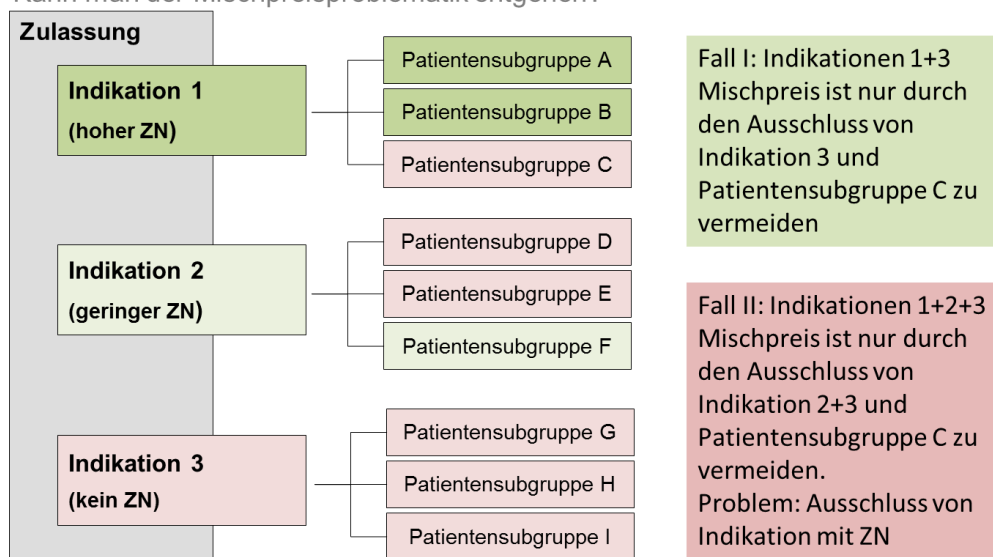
Kann man der Mischpreisproblematik entgehen?

Zulassung

Indikation 1
(hoher ZN)

Patientensubgruppe A
Patientensubgruppe B
Patientensubgruppe C

Indikation 2
(geringer ZN)

Patientensubgruppe D
Patientensubgruppe E
Patientensubgruppe F

Indikation 3
(kein ZN)

Patientensubgruppe G
Patientensubgruppe H
Patientensubgruppe I

Fall I: Indikationen 1+3
Mischpreis ist nur durch den Ausschluss von Indikation 3 und Patientensubgruppe C zu vermeiden

Fall II: Indikationen 1+2+3
Mischpreis ist nur durch den Ausschluss von Indikation 2+3 und Patientensubgruppe C zu vermeiden.
Problem: Ausschluss von Indikation mit ZN